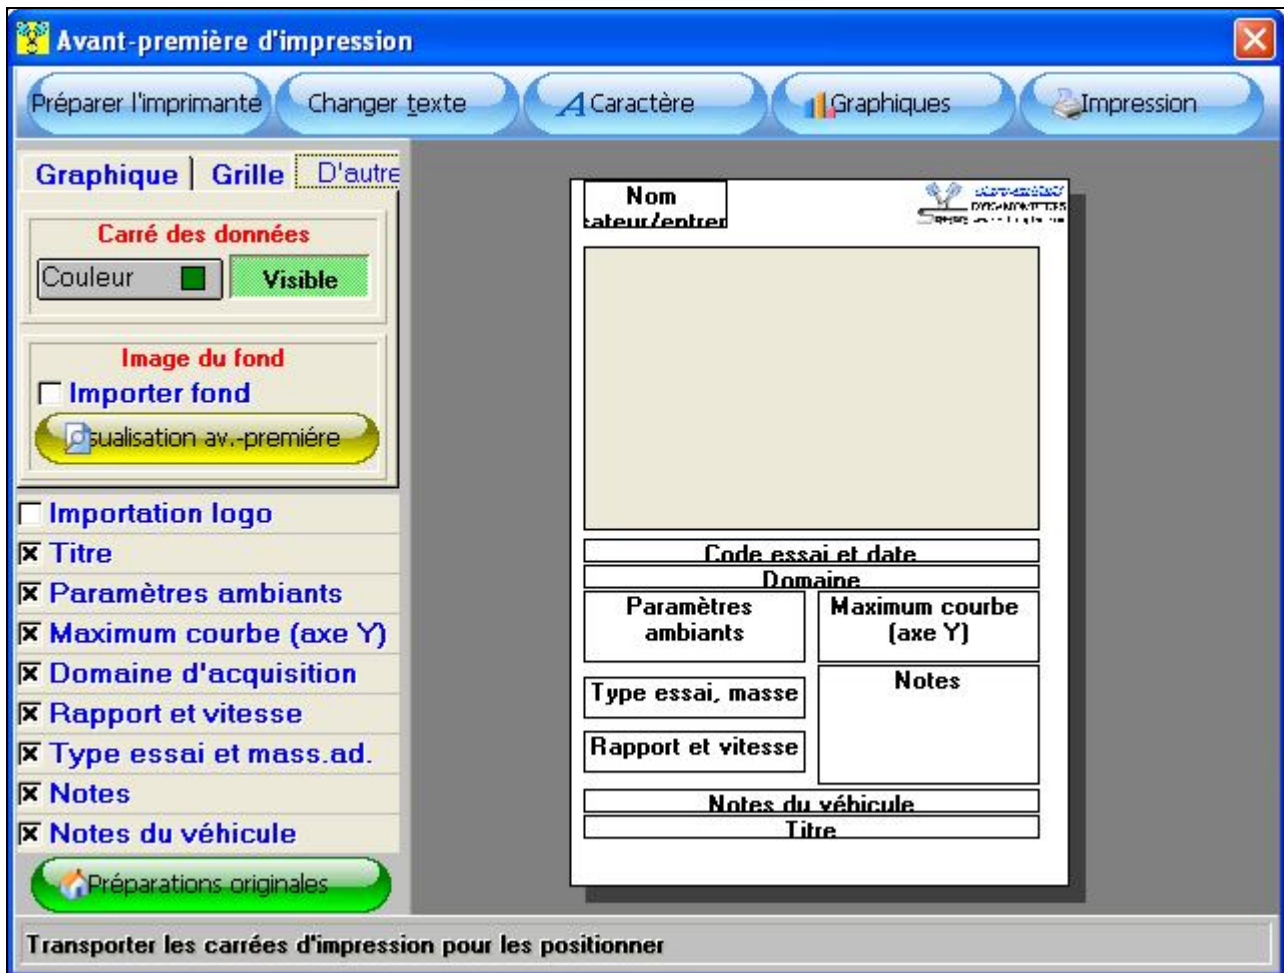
Avant-première d'impression

Préparer l'imprimante | Changer texte | Caractère | Graphiques | Impression

Graphique | Grille | D'autre

Carré des données
Couleur
Visible

Image du fond
Importer fond
sualisation av.-première

Importation logo
Titre
Paramètres ambiants
Maximum courbe (axe Y)
Domaine d'acquisition
Rapport et vitesse
Type essai et mass.ad.
Notes
Notes du véhicule

Préparations originales

Nom
ateur/entrep

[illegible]

Code essai et date
Domaine
Paramètres ambiants
Maximum courbe (axe Y)
Type essai, masse
Notes
Rapport et vitesse
Notes du véhicule
Titre

Transporter les carrées d'impression pour les positionner